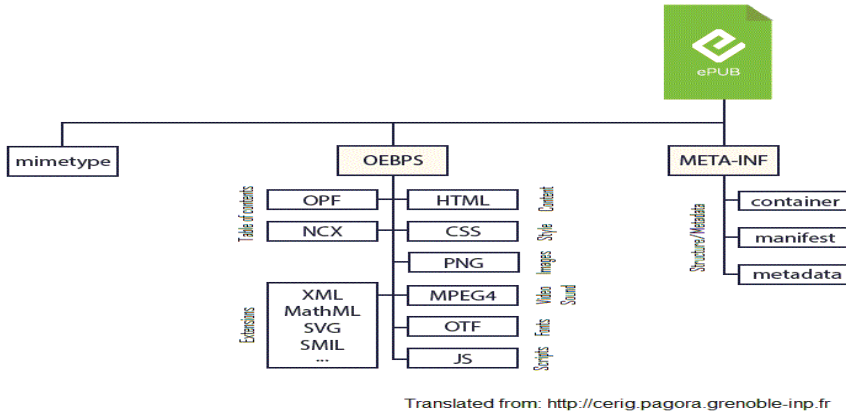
ePUB

mimetype

OEBPS

META-INF

Table of contents

OPF

NCX

HTML

CSS

PNG

MPEG4

OTF

JS

Content

Style

Images

Video Sound

Fonts

Scripts

Extensions

XML
MathML
SVG
SMIL
...

Structure/Metadata

container

manifest

metadata

Translated from: http://cerig.pagora.grenoble-inp.fr